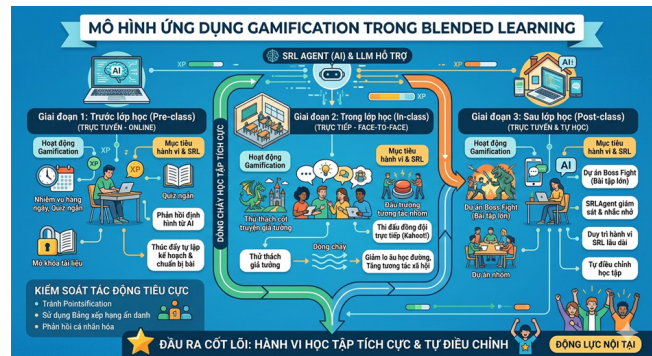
MÔ HÌNH ỨNG DỤNG GAMIFICATION TRONG BLENDED LEARNING

SRL AGENT (AI) & LLM HỖ TRỢ

AI

XP

AI!

Giai đoạn 1: Trước lớp học (Pre-class)
(TRỰC TUYẾN - ONLINE)

Hoạt động Gamification

Mục tiêu hành vi & SRL

XP

Nhiệm vụ hàng ngày, Quiz ngắn

Quiz ngắn

Phản hồi định hình từ AI

Mở khóa tài liệu

Thúc đẩy tự lập kế hoạch & chuẩn bị bài

DÒNG CHẢY HỌC TẬP TÍCH CỰC

Giai đoạn 2: Trong lớp học (In-class)
(TRỰC TIẾP - FACE-TO-FACE)

Hoạt động Gamification

Mục tiêu hành vi & SRL

Thử thách cốt truyện giả tưởng

Đấu trường tương tác nhóm

Thi đấu đồng đội trực tiếp (Kahoot!)

Dòng chảy

Thử thách giả tưởng

Giảm lo âu học đường, Tăng tương tác xã hội

Giai đoạn 3: Sau lớp học (Post-class)
(TRỰC TUYẾN & TỰ HỌC)

Hoạt động Gamification

Mục tiêu hành vi & SRL

AI

Dự án Boss Fight (Bài tập lớn)

Dự án Boss Fight (Bài tập lớn)

SRLAgent giám sát & nhắc nhở

Duy trì hành vi SRL lâu dài

Tự điều chỉnh học tập

Dự án nhóm

KIỂM SOÁT TÁC ĐỘNG TIÊU CỰC
• Tránh Pointsification
• Sử dụng Bảng xếp hạng ẩn danh
• Phản hồi cá nhân hóa

ĐẦU RA CỐT LÕI: HÀNH VI HỌC TẬP TÍCH CỰC & TỰ ĐIỀU CHỈNH

ĐỘNG LỰC NỘI TẠI